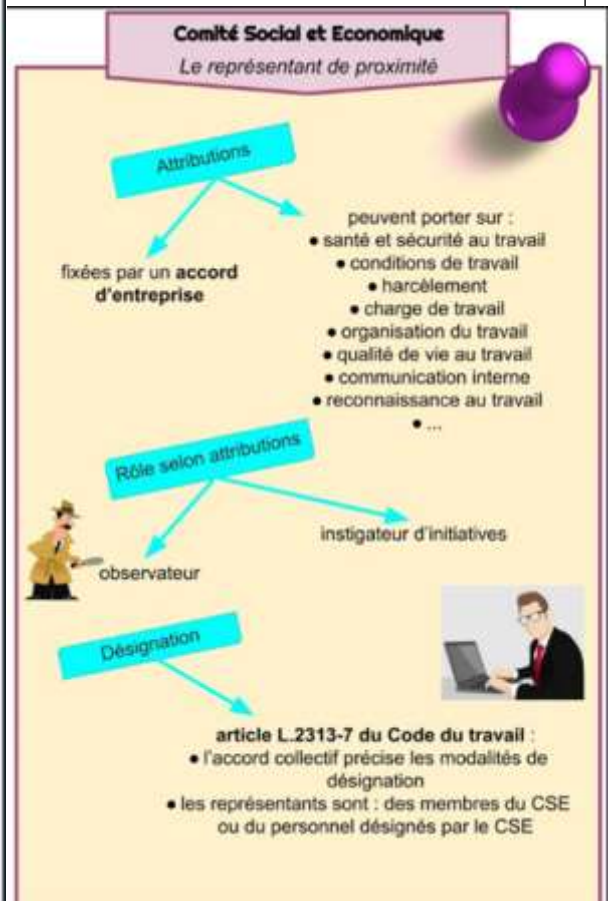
Comité Social et Economique
Le représentant de proximité

Attributions

fixées par un accord d'entreprise

peuvent porter sur :
• santé et sécurité au travail
• conditions de travail
• harcèlement
• charge de travail
• organisation du travail
• qualité de vie au travail
• communication interne
• reconnaissance au travail
• ...

Rôle selon attributions

observateur

instigateur d'initiatives

Désignation

article L.2313-7 du Code du travail :
• l'accord collectif précise les modalités de désignation
• les représentants sont : des membres du CSE ou du personnel désignés par le CSE